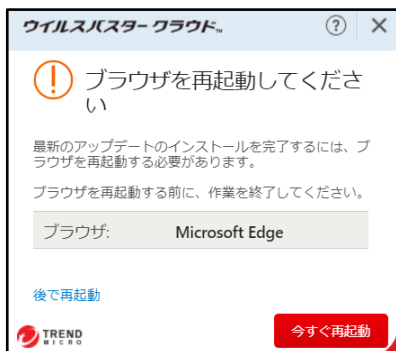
ウイルスバスター クラウド™
?
×

ブラウザを再起動してください

最新のアップデートのインストールを完了するには、ブラウザを再起動する必要があります。

ブラウザを再起動する前に、作業を終了してください。

| ブラウザ: | Microsoft Edge |
|---|---|

後で再起動

TREND MICRO

今すぐ再起動